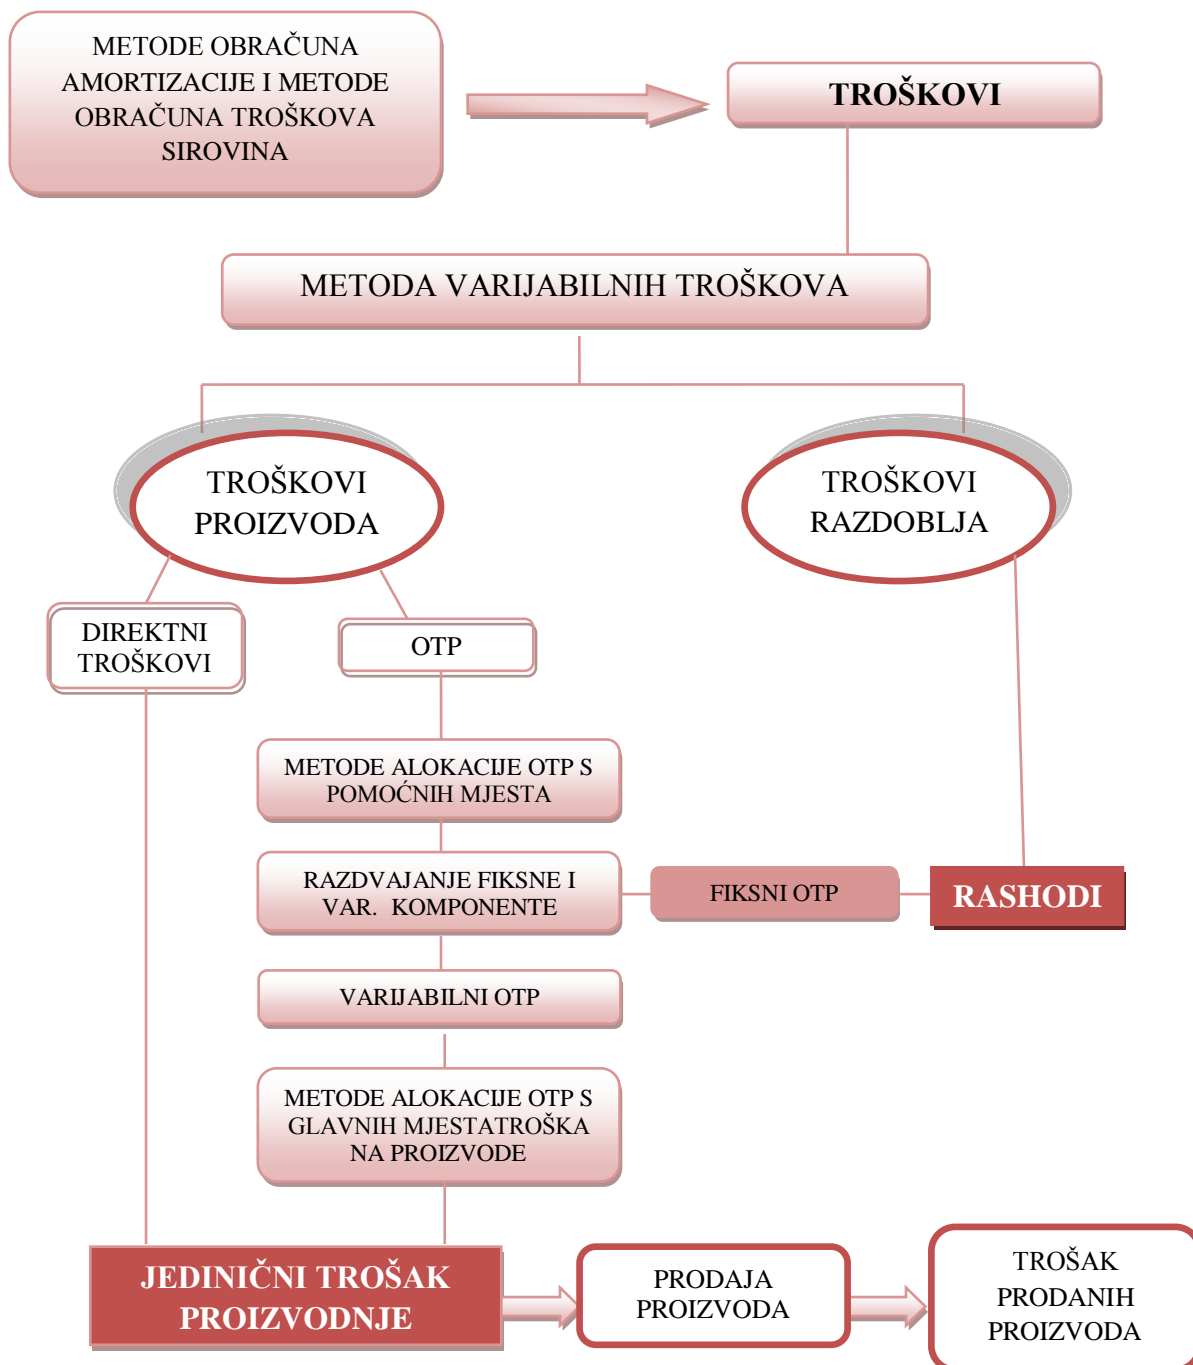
METODE OBRAČUNA AMORTIZACIJE I METODE OBRAČUNA TROŠKOVA SIROVINA

TROŠKOVI

METODA VARIJABILNIH TROŠKOVA

TROŠKOVI PROIZVODA

TROŠKOVI RAZDOBLJA

DIREKTNI TROŠKOVI

OTP

METODE ALOKACIJE OTP S POMOĆNIH MJESTA

RAZDVAJANJE FIKSNE I VAR. KOMPONENTE

FIKSNI OTP

RASHODI

VARIJABILNI OTP

METODE ALOKACIJE OTP S GLAVNIH MJESTATROŠKA NA PROIZVODE

JEDINIČNI TROŠAK PROIZVODNJE

PRODAJA PROIZVODA

TROŠAK PRODANIH PROIZVODA